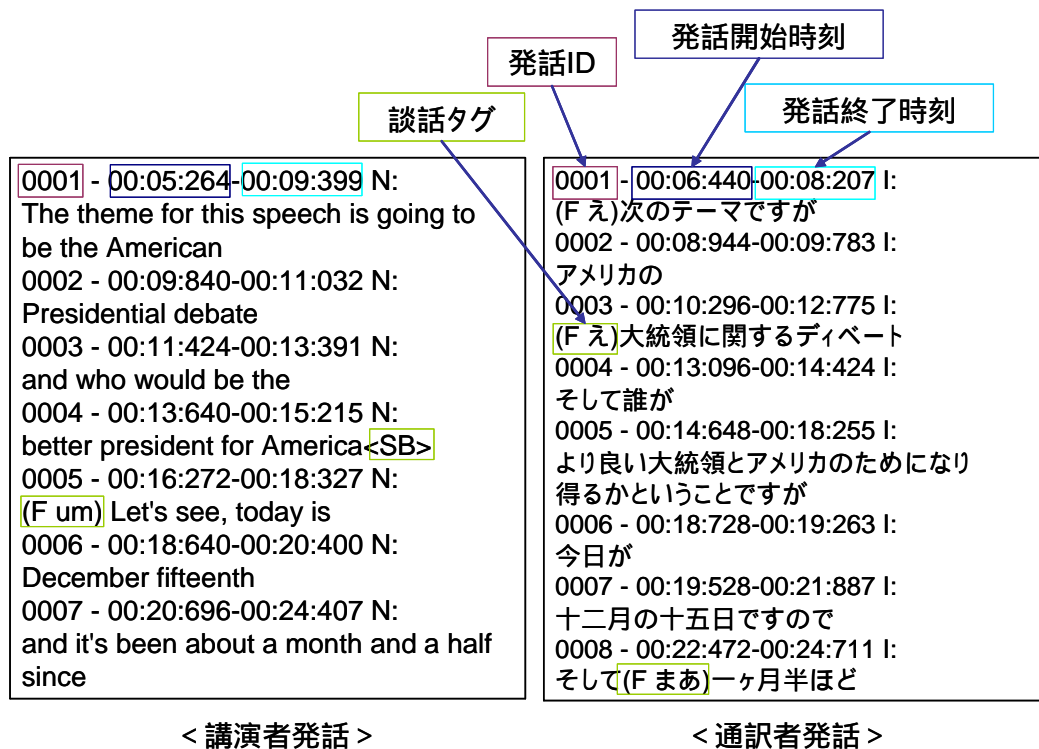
発話開始時刻

発話ID

発話終了時刻

談話タグ

0001 - 00:05:264-00:09:399 N:
The theme for this speech is going to be the American
0002 - 00:09:840-00:11:032 N:
Presidential debate
0003 - 00:11:424-00:13:391 N:
and who would be the
0004 - 00:13:640-00:15:215 N:
better president for America<SB>
0005 - 00:16:272-00:18:327 N:
(F um) Let's see, today is
0006 - 00:18:640-00:20:400 N:
December fifteenth
0007 - 00:20:696-00:24:407 N:
and it's been about a month and a half since

0001 - 00:06:440-00:08:207 I:
(F え)次のテーマですが
0002 - 00:08:944-00:09:783 I:
アメリカの
0003 - 00:10:296-00:12:775 I:
(F え)大統領に関するディベート
0004 - 00:13:096-00:14:424 I:
そして誰が
0005 - 00:14:648-00:18:255 I:
より良い大統領とアメリカのためになり得るかということですが
0006 - 00:18:728-00:19:263 I:
今日が
0007 - 00:19:528-00:21:887 I:
十二月の十五日ですので
0008 - 00:22:472-00:24:711 I:
そして(F まあ)一ヶ月半ほど

< 講演者発話 >

< 通訳者発話 >